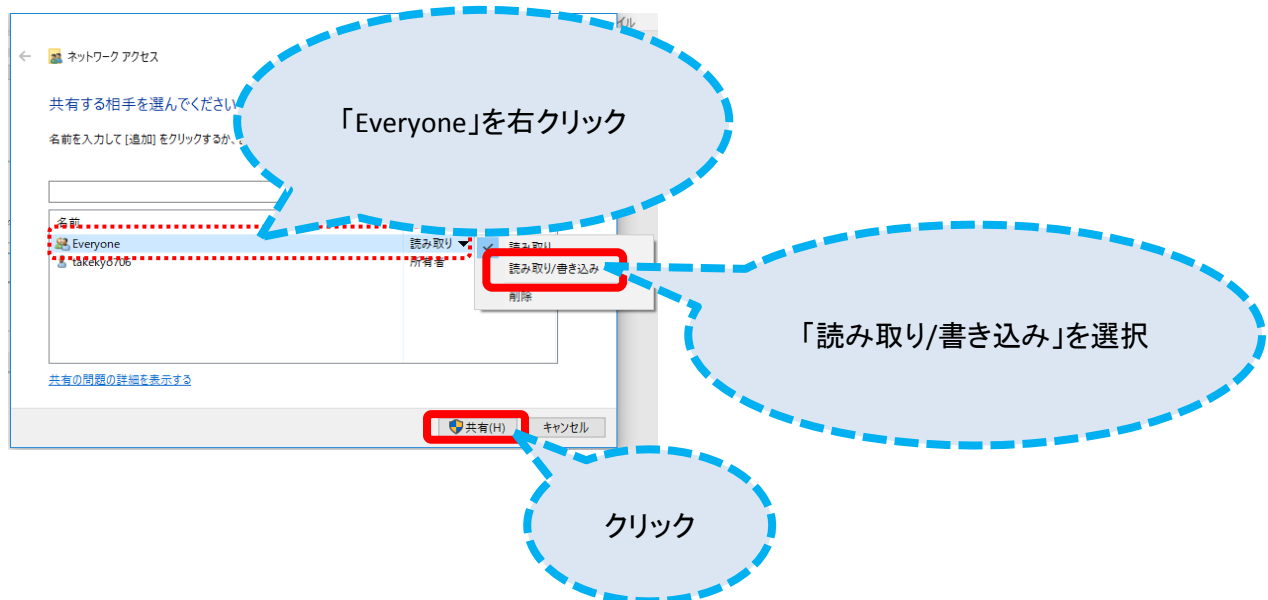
ネットワーク アクセス

共有する相手を選んでください

名前を入力して [追加] をクリックするか、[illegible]

「Everyone」を右クリック

名前

Everyone 読み取り

takeky0706 所有者

読み取り

読み取り/書き込み

削除

「読み取り/書き込み」を選択

共有の問題の詳細を表示する

共有(H) キャンセル

クリック